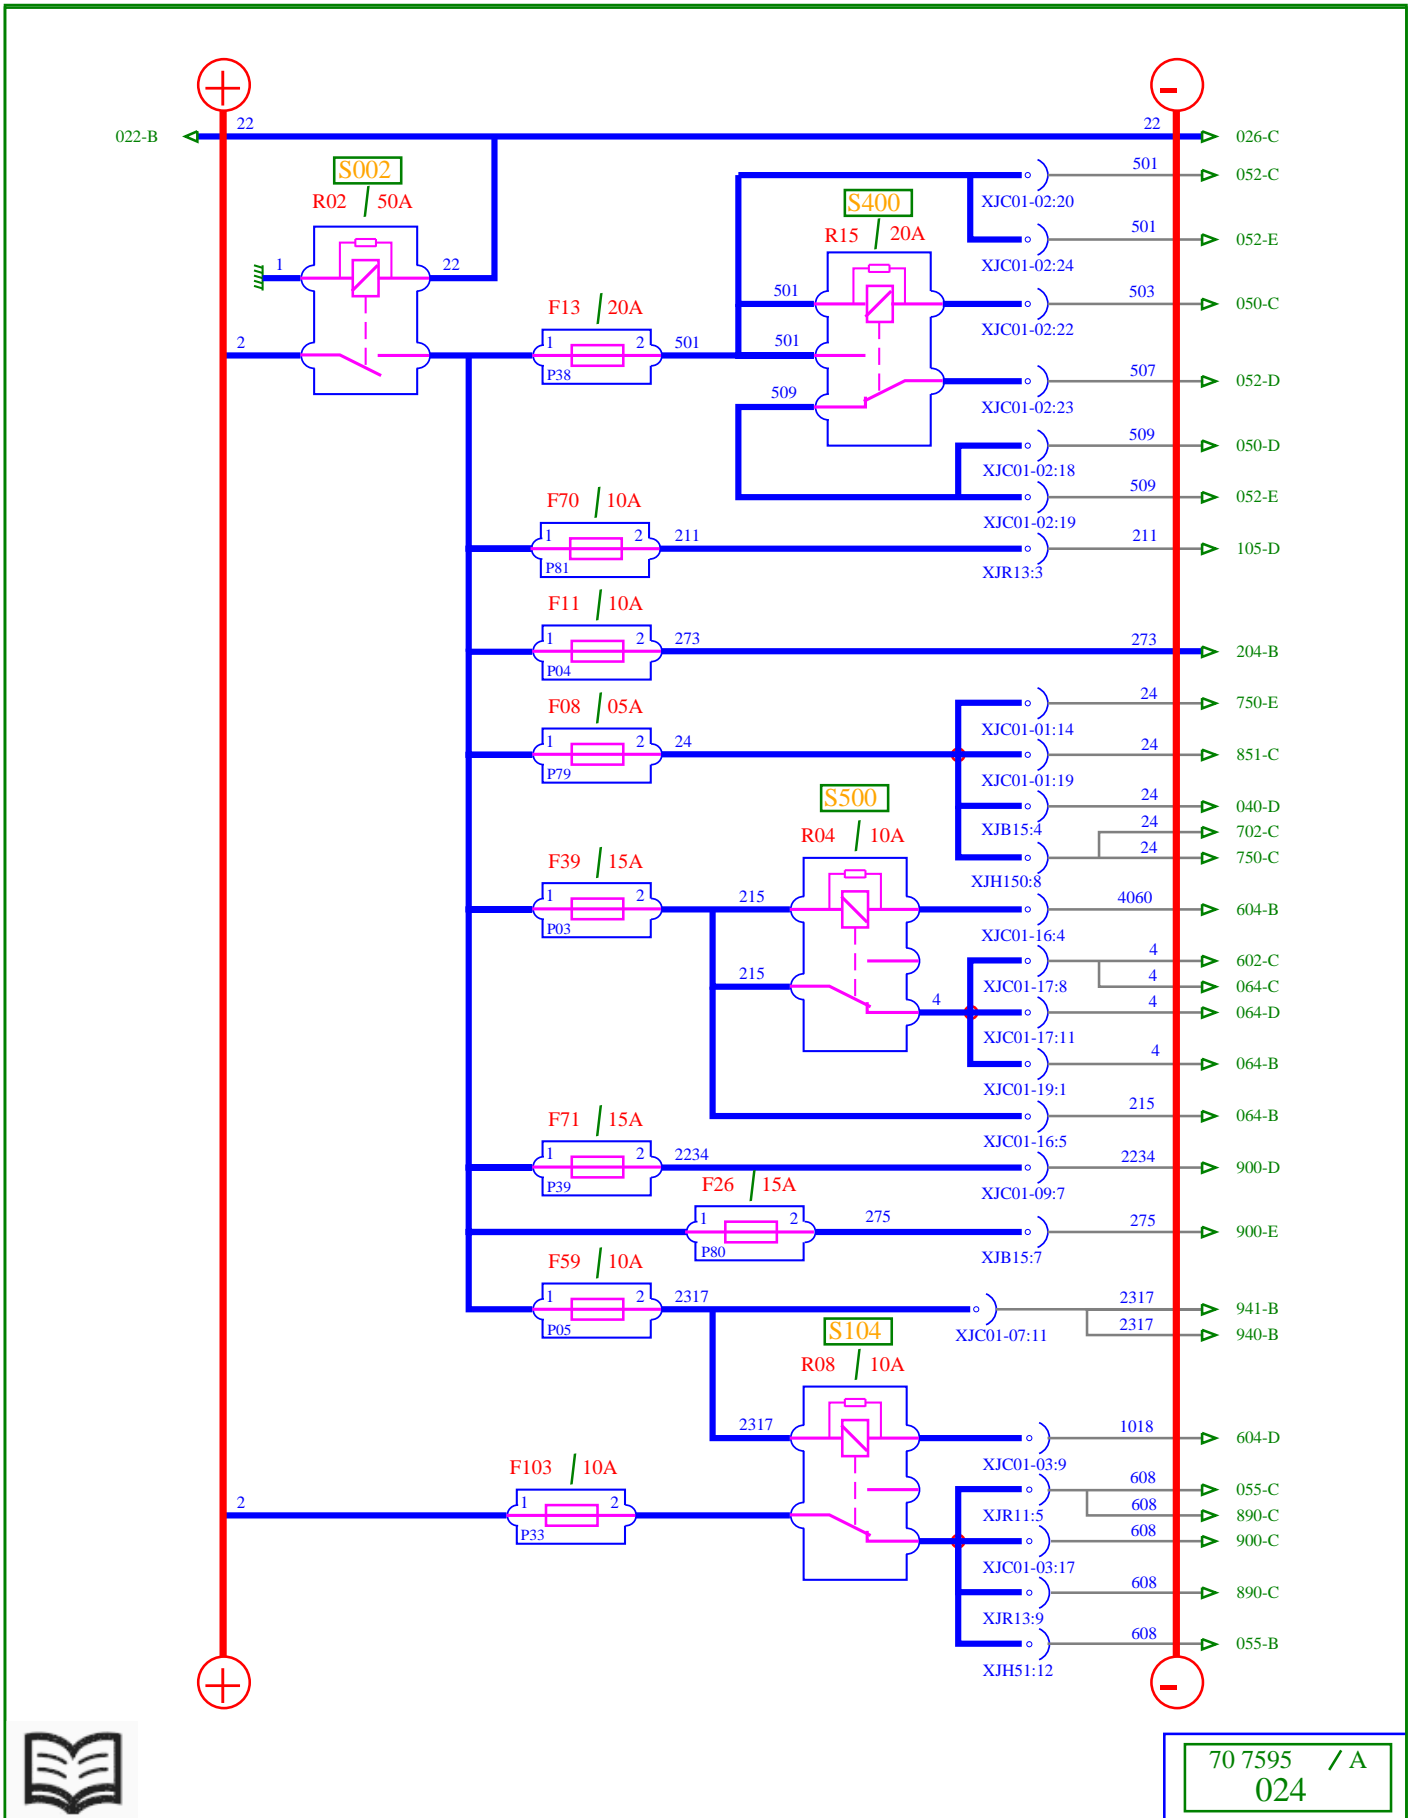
022-B
22
22
026-C

S002
R02 50A
1
22
2

F13 20A
1 2
P38
501

S400
R15 20A
501
501
509

501
XJC01-02:20
052-C
501
XJC01-02:24
052-E
503
XJC01-02:22
050-C
507
XJC01-02:23
052-D
509
XJC01-02:18
050-D
509
XJC01-02:19
052-E

F70 10A
1 2
P81
211
211
XJR13:3
105-D

F11 10A
1 2
P04
273
273
204-B

F08 05A
1 2
P79
24
24
XJC01-01:14
750-E
24
XJC01-01:19
851-C
24
XJB15:4
040-D
24
702-C
24
XJH150:8
750-C

S500
R04 10A

F39 15A
1 2
P03
215
215
4
4060
XJC01-16:4
604-B
4
XJC01-17:8
602-C
4
064-C
4
XJC01-17:11
064-D
4
XJC01-19:1
064-B
215
XJC01-16:5
064-B

F71 15A
1 2
P39
2234
2234
XJC01-09:7
900-D

F26 15A
1 2
P80
275
275
XJB15:7
900-E

F59 10A
1 2
P05
2317
2317
XJC01-07:11
941-B
2317
940-B

S104
R08 10A
2317
1018
XJC01-03:9
604-D

F103 10A
2
1 2
P33
608
XJR11:5
055-C
608
890-C
608
XJC01-03:17
900-C
608
XJR13:9
890-C
608
XJH51:12
055-B

70 7595 / A
024